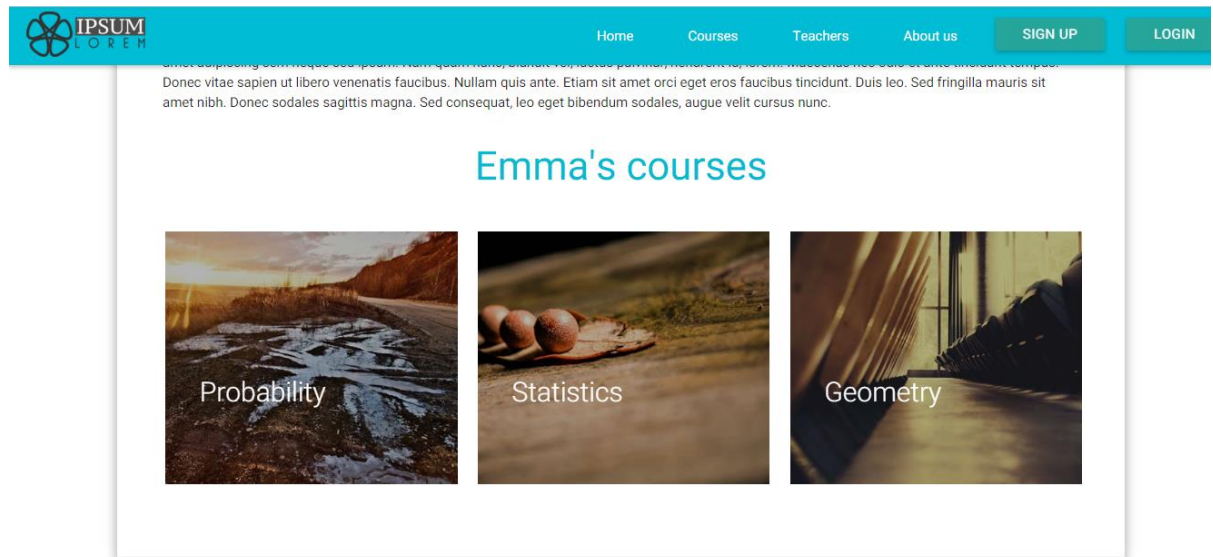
IPSUM
LOREM

Home Courses Teachers About us SIGN UP LOGIN

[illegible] Donec vitae sapien ut libero venenatis faucibus. Nullam quis ante. Etiam sit amet orci eget eros faucibus tincidunt. Duis leo. Sed fringilla mauris sit amet nibh. Donec sodales sagittis magna. Sed consequat, leo eget bibendum sodales, augue velit cursus nunc.

Emma's courses

Probability

Statistics

Geometry